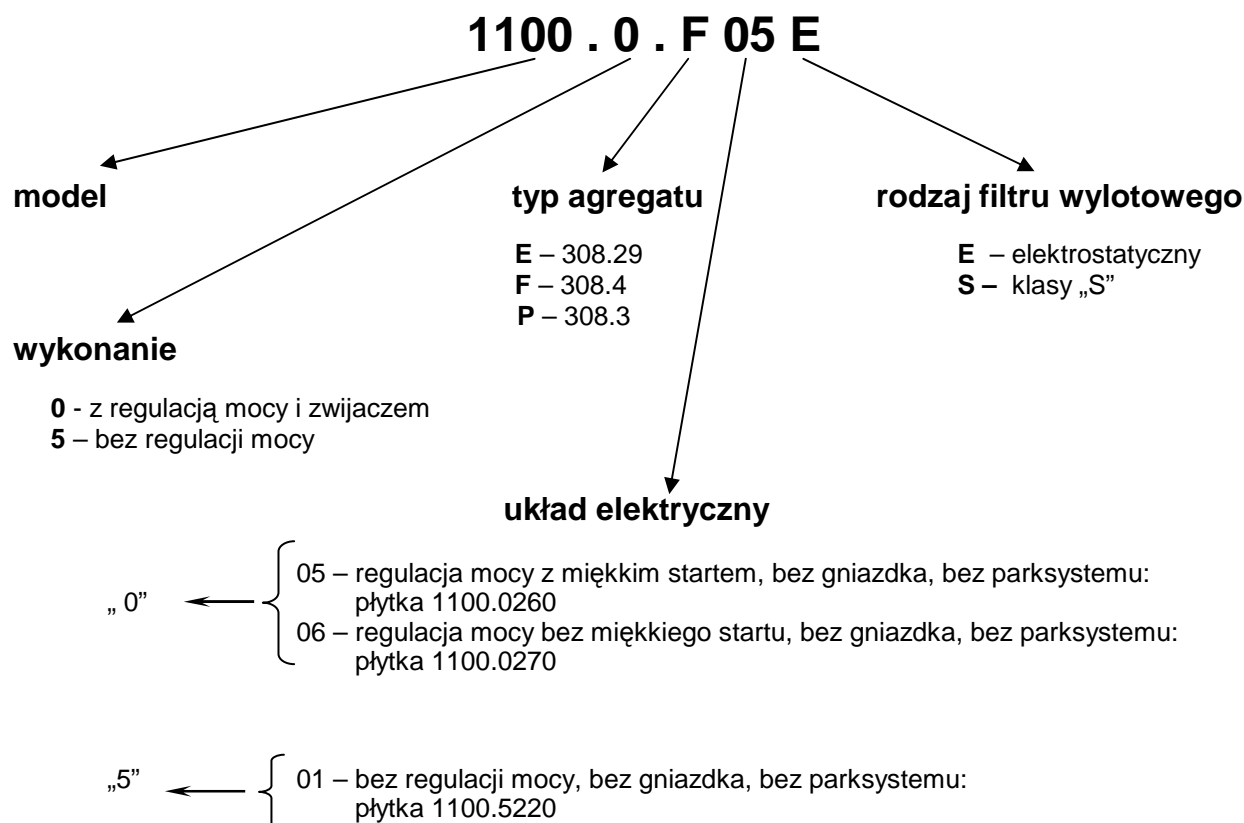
1100 . 0 . F 05 E

model

typ agregatu

E – 308.29
F – 308.4
P – 308.3

rodzaj filtru wylotowego

E – elektrostatyczny
S – klasy „S”

wykonanie

0 - z regulacją mocy i zwijaczem
5 – bez regulacji mocy

układ elektryczny

„ 0”

05 – regulacja mocy z miękkim startem, bez gniazdka, bez parksystemu: płytka 1100.0260
06 – regulacja mocy bez miękkiego startu, bez gniazdka, bez parksystemu: płytka 1100.0270

„5”

01 – bez regulacji mocy, bez gniazdka, bez parksystemu: płytka 1100.5220